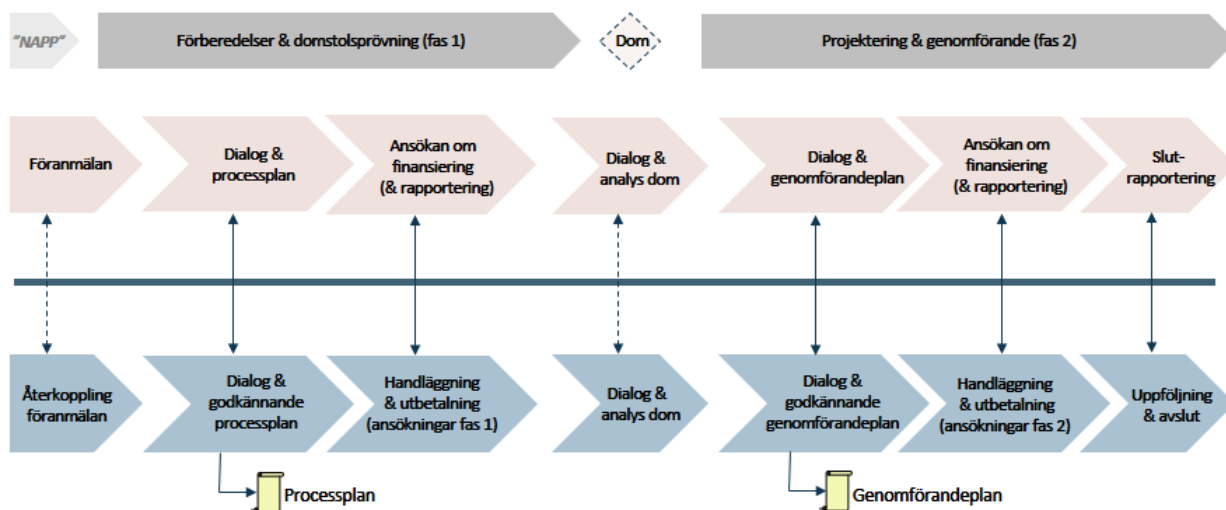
"NAPP"

Förberedelser & domstolsprövning (fas 1)

Dom

Projektering & genomförande (fas 2)

Föranmälan

Dialog & processplan

Ansökan om finansiering (& rapportering)

Dialog & analys dom

Dialog & genomförandeplan

Ansökan om finansiering (& rapportering)

Slut-rapportering

Återkoppling föranmälan

Dialog & godkännande processplan

Handläggning & utbetalning (ansökningar fas 1)

Dialog & analys dom

Dialog & godkännande genomförandeplan

Handläggning & utbetalning (ansökningar fas 2)

Uppföljning & avslut

Processplan

Genomförandeplan